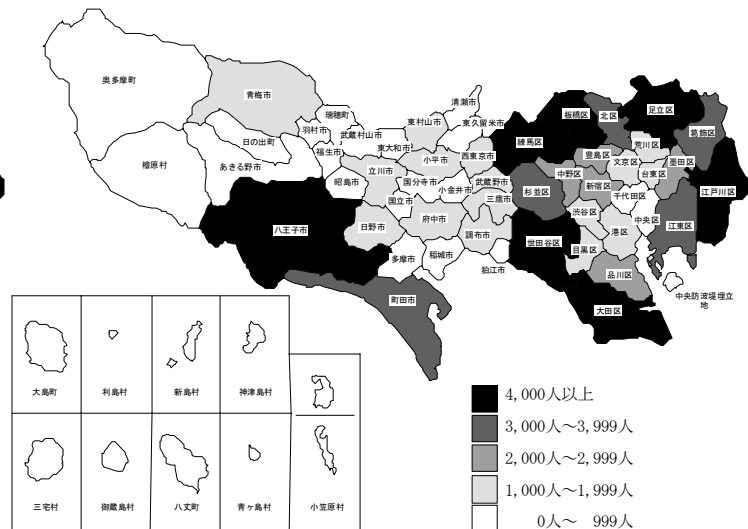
奥多摩町

青梅市

瑞穂町

羽村市

武蔵村山市

日の出町

福生市

東大和市

檜原村

あきる野市

清瀬市

東村山市

東久留米市

小平市

西東京市

昭島市

立川市

国分寺市

小金井市

武蔵野市

国立市

三鷹市

八王子市

日野市

府中市

調布市

多摩市

稲城市

狛江市

町田市

板橋区

北区

足立区

葛飾区

練馬区

荒川区

豊島区

文京区

台東区

墨田区

杉並区

中野区

新宿区

千代田区

江戸川区

渋谷区

中央区

江東区

世田谷区

目黒区

港区

品川区

大田区

中央防波堤埋立地

大島町

利島村

新島村

神津島村

三宅村

御蔵島村

八丈町

青ヶ島村

小笠原村

4,000人以上

3,000人～3,999人

2,000人～2,999人

1,000人～1,999人

0人～ 999人